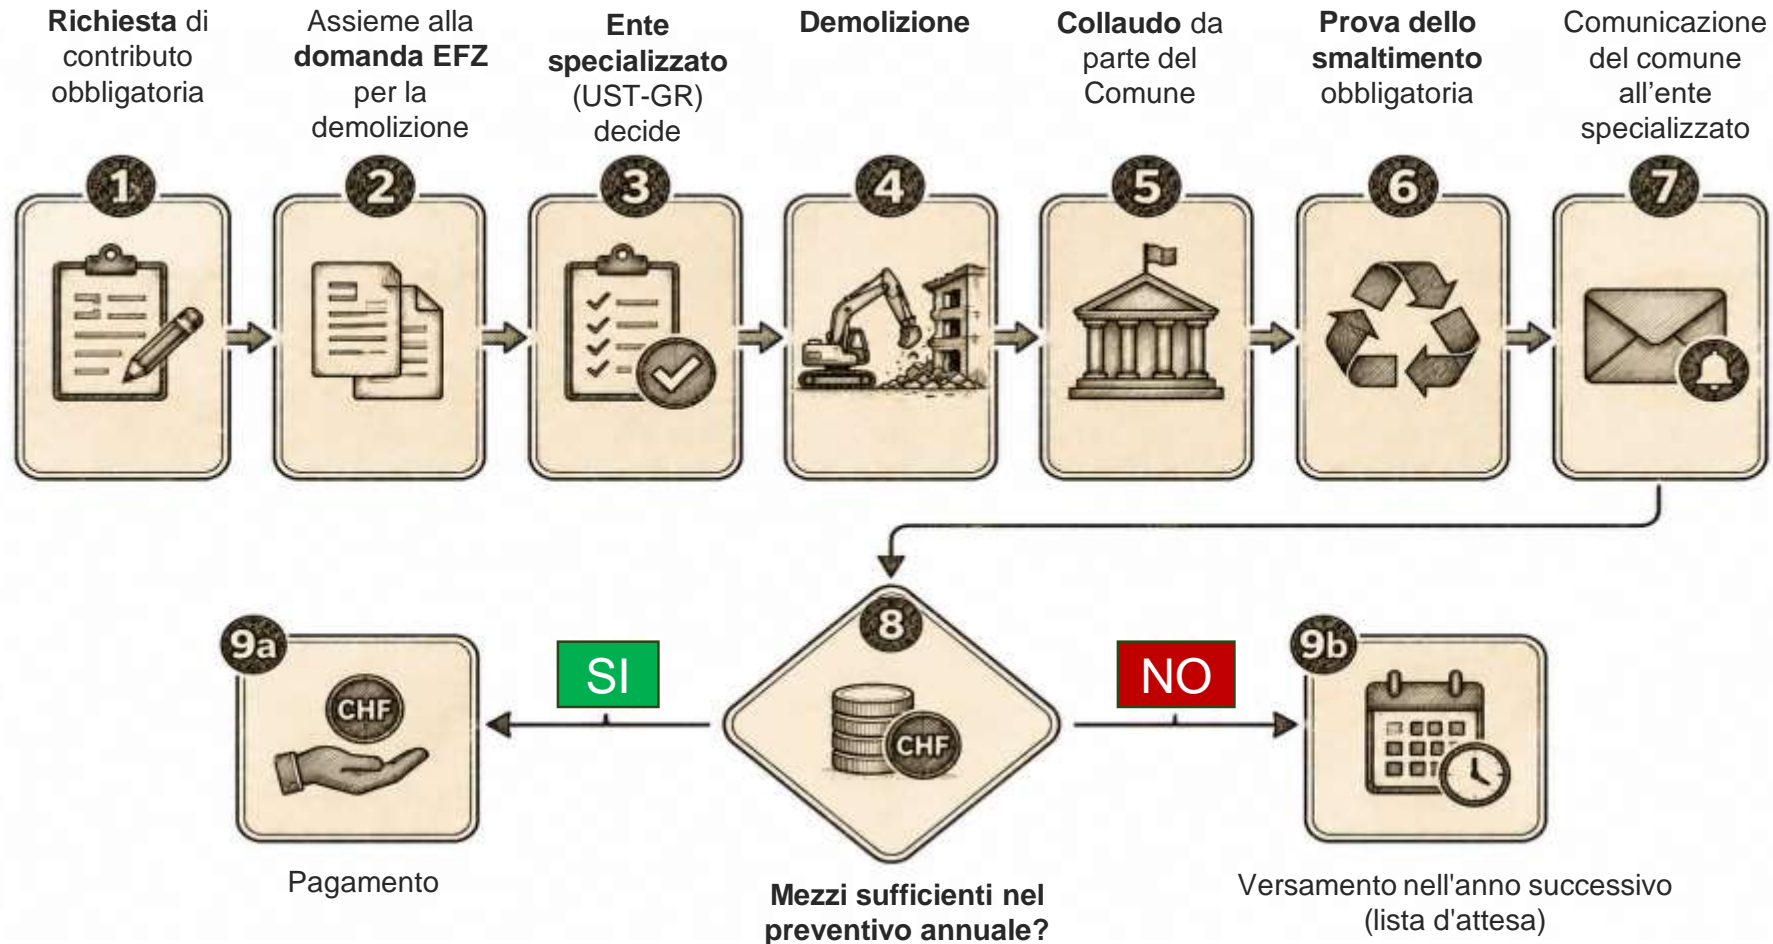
**Richiesta** di contributo obbligatoria

1

Assieme alla **domanda EFZ** per la demolizione

2

**Ente specializzato** (UST-GR) decide

3

**Demolizione**

4

**Collaudo** da parte del Comune

5

**Prova dello smaltimento** obbligatoria

6

Comunicazione del comune all'ente specializzato

7

9a

CHF

Pagamento

SI

8

CHF

**Mezzi sufficienti nel preventivo annuale?**

NO

9b

Versamento nell'anno successivo (lista d'attesa)